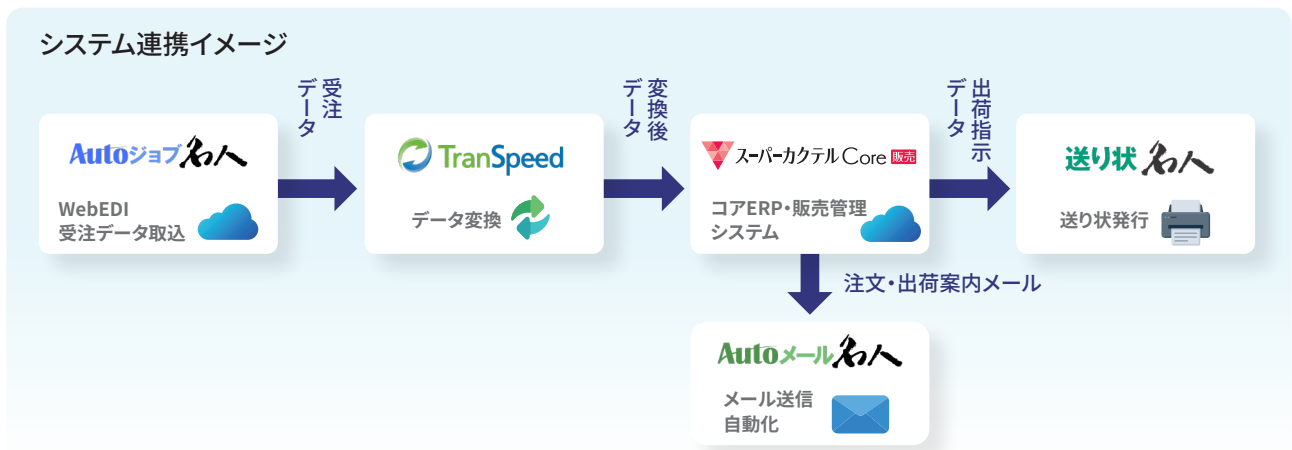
システム連携イメージ

Autoジョブ名人

WebEDI
受注データ取込

受注データ

TranSpeed

データ変換

変換後データ

スーパーカクテルCore 販売

コアERP・販売管理システム

出荷指示データ

送り状名人

送り状発行

注文・出荷案内メール

Autoメール名人

メール送信自動化